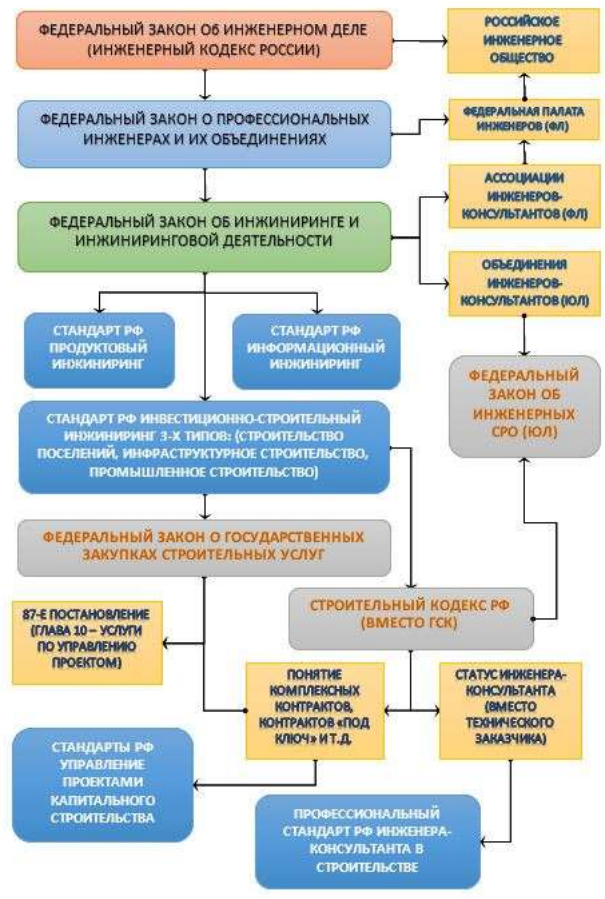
ФЕДЕРАЛЬНЫЙ ЗАКОН ОБ ИНЖЕНЕРНОМ ДЕЛЕ (ИНЖЕНЕРНЫЙ КОДЕКС РОССИИ)

РОССИЙСКОЕ ИНЖЕНЕРНОЕ ОБЩЕСТВО

ФЕДЕРАЛЬНЫЙ ЗАКОН О ПРОФЕССИОНАЛЬНЫХ ИНЖЕНЕРАХ И ИХ ОБЪЕДИНЕНИЯХ

ФЕДЕРАЛЬНАЯ ПАЛАТА ИНЖЕНЕРОВ (ФЛ)

АССОЦИАЦИИ ИНЖЕНЕРОВ-КОНСУЛЬТАНТОВ (ФЛ)

ФЕДЕРАЛЬНЫЙ ЗАКОН ОБ ИНЖИНИРИНГЕ И ИНЖИНИРИНГОВОЙ ДЕЯТЕЛЬНОСТИ

ОБЪЕДИНЕНИЯ ИНЖЕНЕРОВ-КОНСУЛЬТАНТОВ (ЮЛ)

СТАНДАРТ РФ ПРОДУКТОВЫЙ ИНЖИНИРИНГ

СТАНДАРТ РФ ИНФОРМАЦИОННЫЙ ИНЖИНИРИНГ

ФЕДЕРАЛЬНЫЙ ЗАКОН ОБ ИНЖЕНЕРНЫХ СРО (ЮЛ)

СТАНДАРТ РФ ИНВЕСТИЦИОННО-СТРОИТЕЛЬНЫЙ ИНЖИНИРИНГ 3-Х ТИПОВ: (СТРОИТЕЛЬСТВО ПОСЕЛЕНИЙ, ИНФРАСТРУКТУРНОЕ СТРОИТЕЛЬСТВО, ПРОМЫШЛЕННОЕ СТРОИТЕЛЬСТВО)

ФЕДЕРАЛЬНЫЙ ЗАКОН О ГОСУДАРСТВЕННЫХ ЗАКУПКАХ СТРОИТЕЛЬНЫХ УСЛУГ

87-Е ПОСТАНОВЛЕНИЕ (ГЛАВА 10 – УСЛУГИ ПО УПРАВЛЕНИЮ ПРОЕКТОМ)

СТРОИТЕЛЬНЫЙ КОДЕКС РФ (ВМЕСТО ГСК)

ПОНЯТИЕ КОМПЛЕКСНЫХ КОНТРАКТОВ, КОНТРАКТОВ «ПОД КЛЮЧ» И Т.Д.

СТАТУС ИНЖЕНЕРА-КОНСУЛЬТАНТА (ВМЕСТО ТЕХНИЧЕСКОГО ЗАКАЗЧИКА)

СТАНДАРТЫ РФ УПРАВЛЕНИЕ ПРОЕКТАМИ КАПИТАЛЬНОГО СТРОИТЕЛЬСТВА

ПРОФЕССИОНАЛЬНЫЙ СТАНДАРТ РФ ИНЖЕНЕРА-КОНСУЛЬТАНТА В СТРОИТЕЛЬСТВЕ